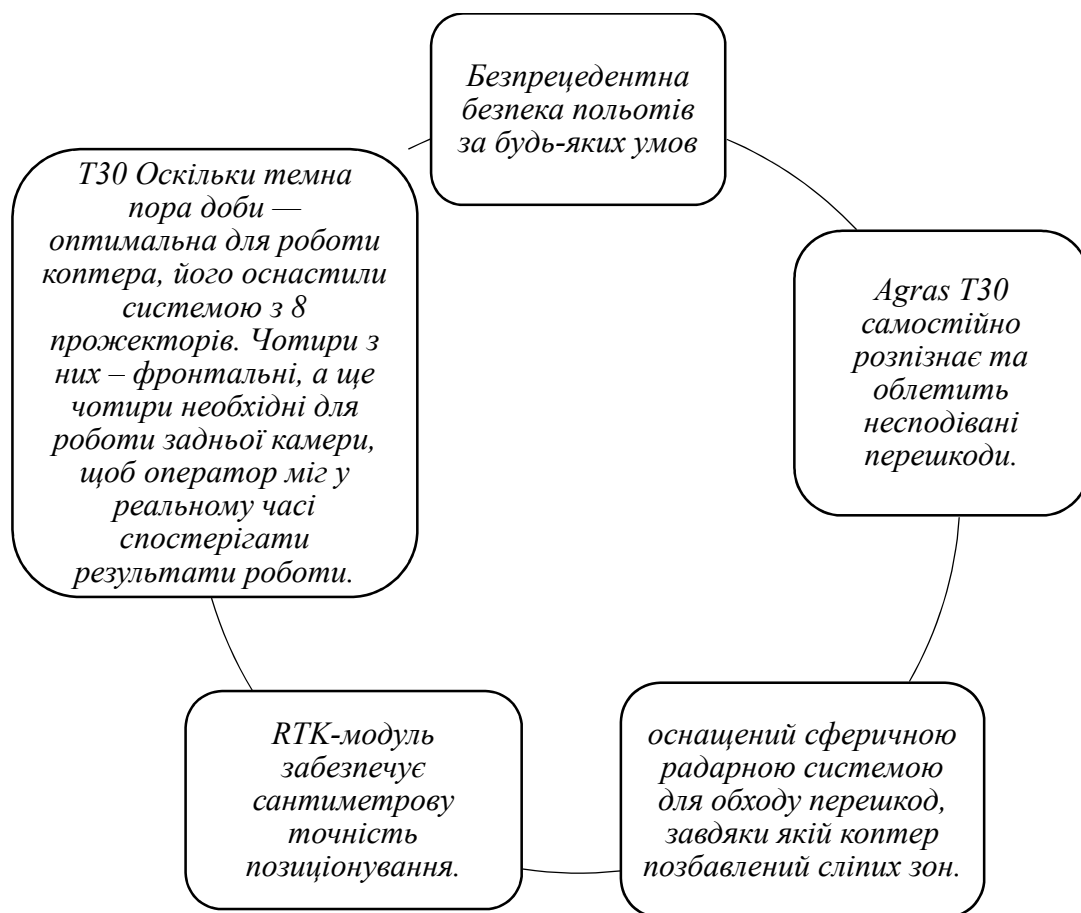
Безпрецедентна безпека польотів за будь-яких умов

Agras T30 самостійно розпізнає та облетить несподівані перешкоди.

оснащений сферичною радарною системою для обходу перешкод, завдяки якій коптер позбавлений сліпих зон.

RTK-модуль забезпечує сантиметрову точність позиціонування.

T30 Оскільки темна пора доби — оптимальна для роботи коптера, його оснастили системою з 8 прожекторів. Чотири з них – фронтальні, а ще чотири необхідні для роботи задньої камери, щоб оператор міг у реальному часі спостерігати результати роботи.